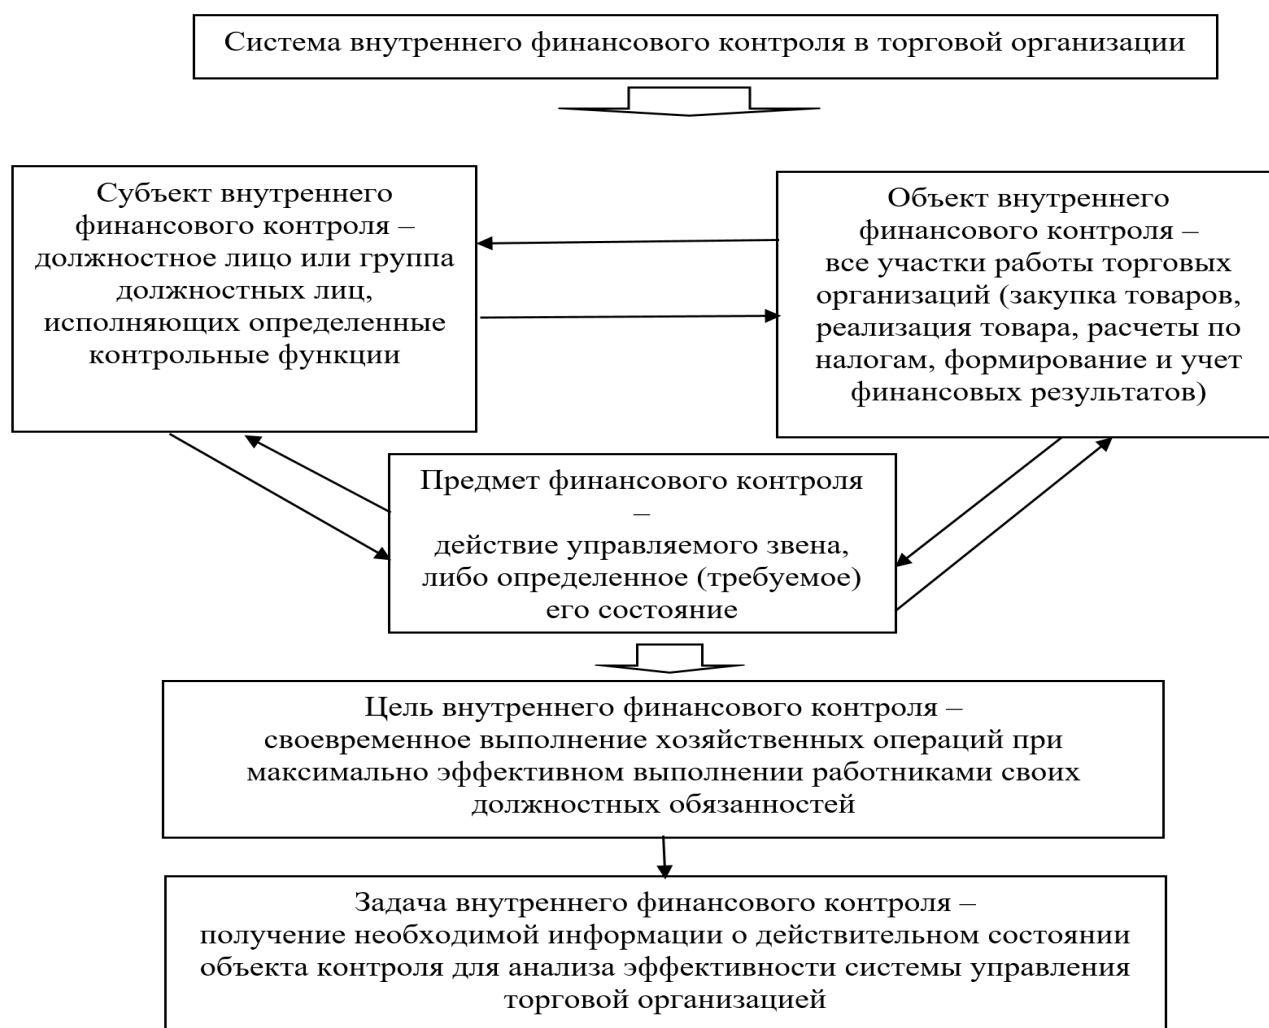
Система внутреннего финансового контроля в торговой организации

Субъект внутреннего финансового контроля – должностное лицо или группа должностных лиц, исполняющих определенные контрольные функции

Объект внутреннего финансового контроля – все участки работы торговых организаций (закупка товаров, реализация товара, расчеты по налогам, формирование и учет финансовых результатов)

Предмет финансового контроля – действие управляемого звена, либо определенное (требуемое) его состояние

Цель внутреннего финансового контроля – своевременное выполнение хозяйственных операций при максимально эффективном выполнении работниками своих должностных обязанностей

Задача внутреннего финансового контроля – получение необходимой информации о действительном состоянии объекта контроля для анализа эффективности системы управления торговой организацией